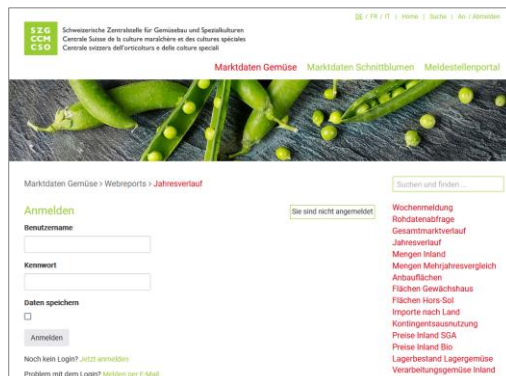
SZG
CCM
CSO

Schweizerische Zentralstelle für Gemüsebau und Spezialkulturen
Centrale Suisse de la culture maraîchère et des cultures spéciales
Centrale svizzera dell'orticoltura e delle colture speciali

DE / FR / IT | Home | Suche | An / Abmelden

Marktdaten Gemüse Marktdaten Schnittblumen Meldestellenportal

Marktdaten Gemüse > Webreports > Jahresverlauf

Suchen und finden ...

Anmelden

Sie sind nicht angemeldet

Benutzername

Kennwort

Daten speichern

Anmelden

Noch kein Login? Jetzt anmelden.

Problem mit dem Login? Melden per E-Mail

Wochenmeldung
Rohdatenabfrage
Gesamtmarktverlauf
Jahresverlauf
Mengen Inland
Mengen Mehrjahresvergleich
Anbauflächen
Flächen Gewächshaus
Flächen Hors-Sol
Importe nach Land
Kontingentsausnutzung
Preise Inland SGA
Preise Inland Bio
Lagerbestand Lagergemüse
Verarbeitungsgemüse Inland